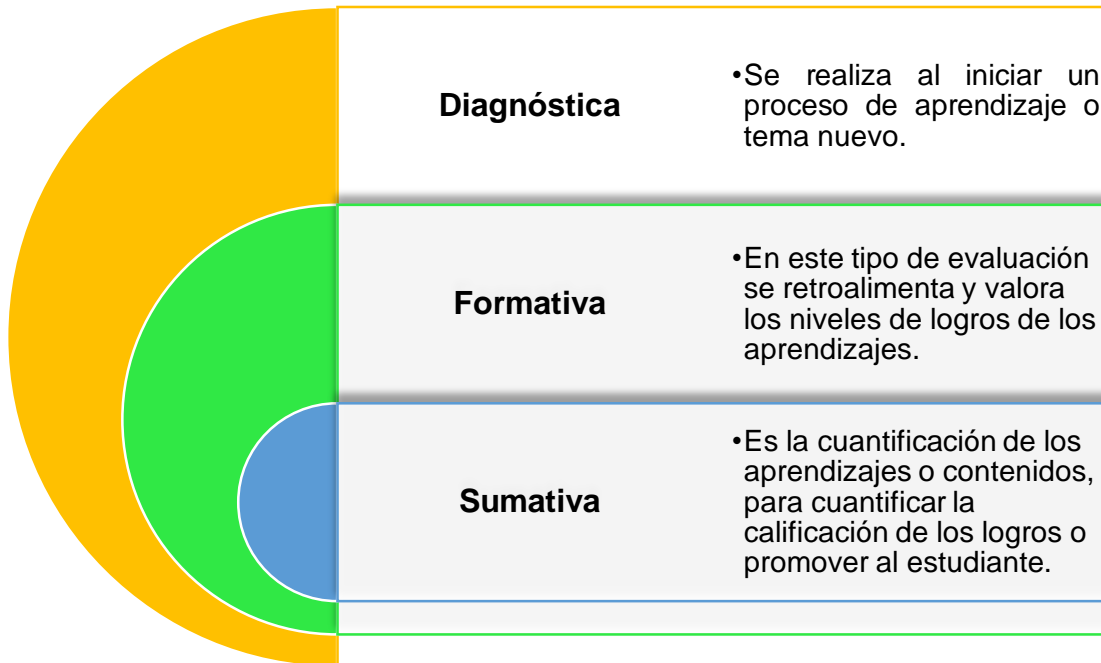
Diagnóstica

•Se realiza al iniciar un proceso de aprendizaje o tema nuevo.

Formativa

•En este tipo de evaluación se retroalimenta y valora los niveles de logros de los aprendizajes.

Sumativa

•Es la cuantificación de los aprendizajes o contenidos, para cuantificar la calificación de los logros o promover al estudiante.